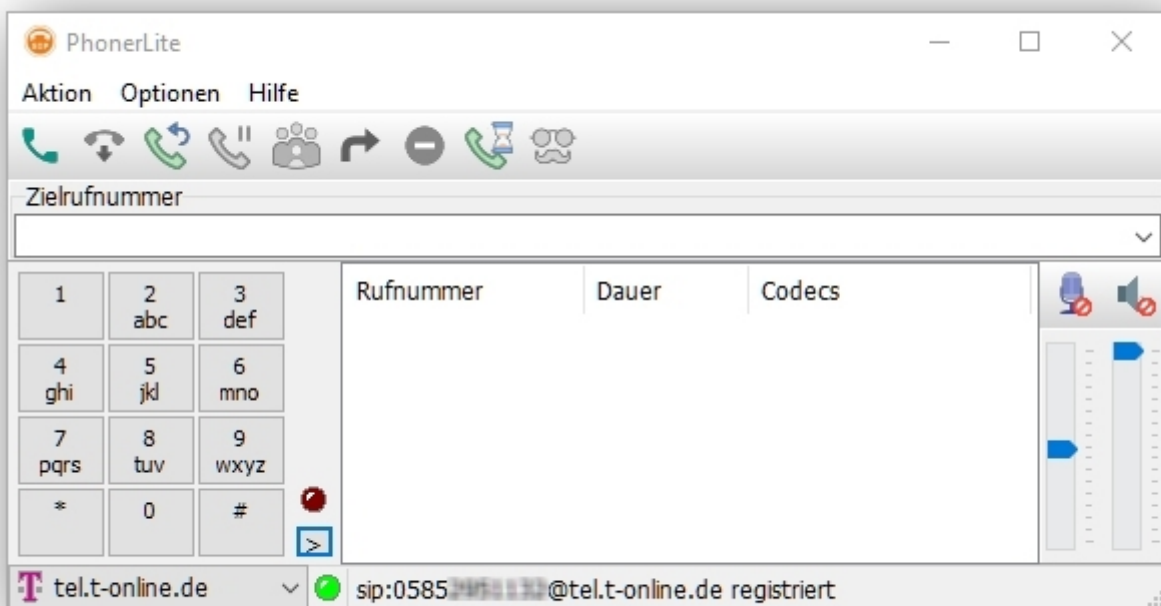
PhonerLite

Aktion Optionen Hilfe

Zielrufnummer

1
2 abc
3 def
4 ghi
5 jkl
6 mno
7 pqrs
8 tuv
9 wxyz
*
0
#

>

| Rufnummer | Dauer | Codecs |
|---|---|---|

T tel.t-online.de

sip:0585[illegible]@tel.t-online.de registriert